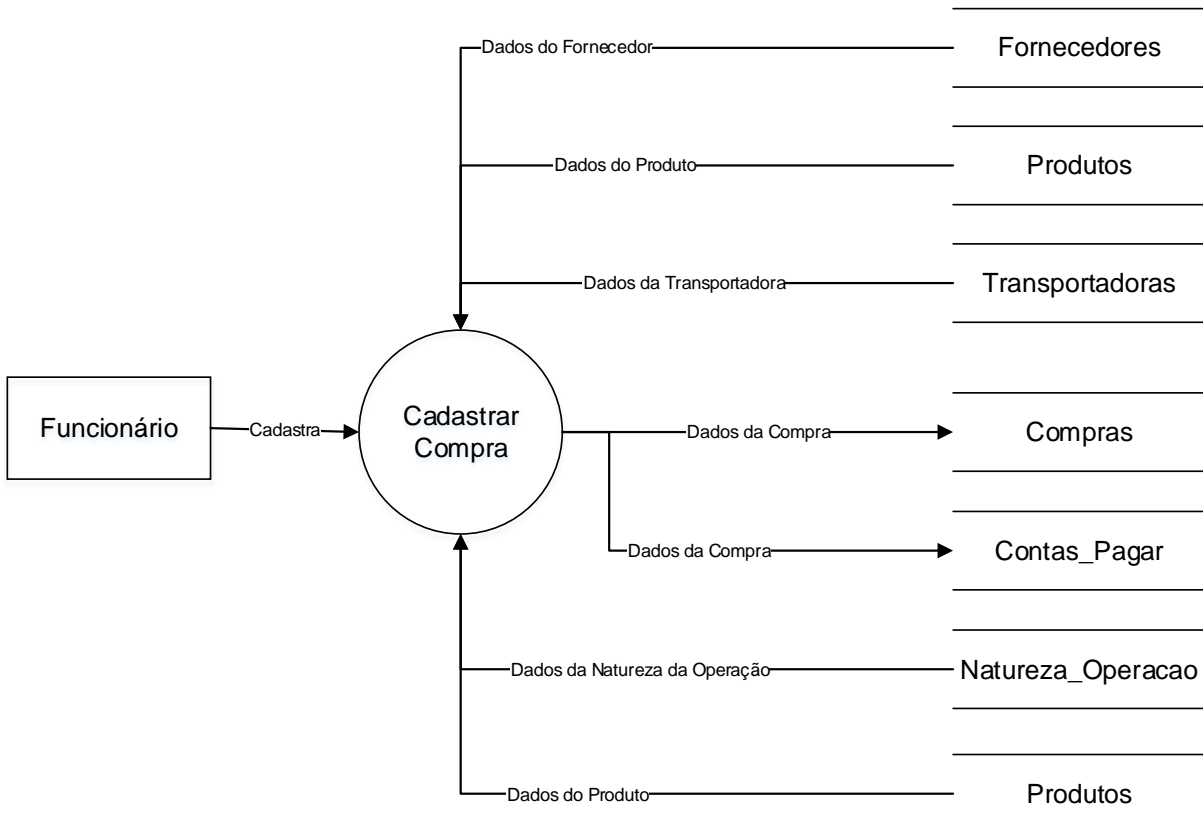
Dados do Fornecedor
Fornecedores
Dados do Produto
Produtos
Dados da Transportadora
Transportadoras
Funcionário
Cadastra
Cadastrar Compra
Dados da Compra
Compras
Dados da Compra
Contas_Pagar
Dados da Natureza da Operação
Natureza_Operacao
Dados do Produto
Produtos